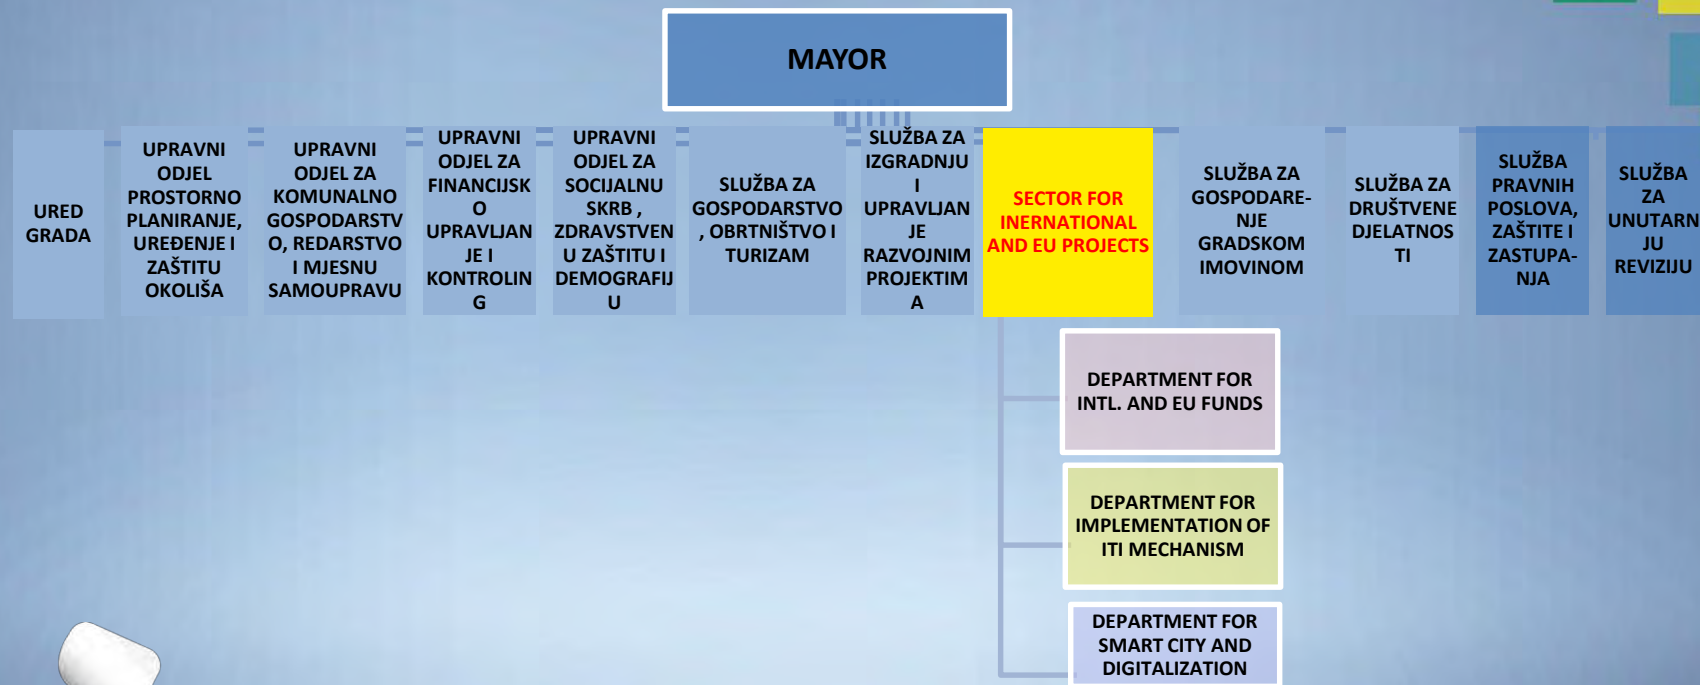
MAYOR

URED GRADA

UPRAVNI ODJEL PROSTORNO PLANIRANJE, UREĐENJE I ZAŠTITU OKOLIŠA

UPRAVNI ODJEL ZA KOMUNALNO GOSPODARSTVO, REDARSTVO I MJESNU SAMOUPRAVU

UPRAVNI ODJEL ZA FINANCIJSKO UPRAVLJANJE I KONTROLING

UPRAVNI ODJEL ZA SOCIJALNU SKRB , ZDRAVSTVENU ZAŠTITU I DEMOGRAFIJU

SLUŽBA ZA GOSPODARSTVO, OBRTNIŠTVO I TURIZAM

SLUŽBA ZA IZGRADNJU I UPRAVLJANJE RAZVOJNIM PROJEKTIMA

SECTOR FOR INERNATIONAL AND EU PROJECTS

SLUŽBA ZA GOSPODARE-NJE GRADSKOM IMOVINOM

SLUŽBA ZA DRUŠTVENE DJELATNOSTI

SLUŽBA PRAVNIH POSLOVA, ZAŠTITE I ZASTUPA-NJA

SLUŽBA ZA UNUTARNJU REVIZIJU

DEPARTMENT FOR INTL. AND EU FUNDS

DEPARTMENT FOR IMPLEMENTATION OF ITI MECHANISM

DEPARTMENT FOR SMART CITY AND DIGITALIZATION